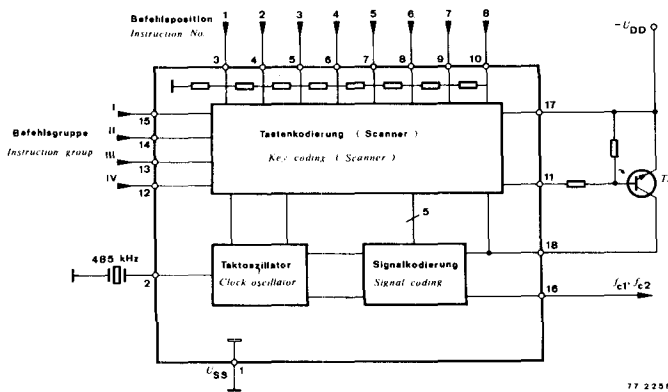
Befehlsposition
Instruction No.

1 2 3 4 5 6 7 8

3 4 5 6 7 8 9 10

$-U_{DD}$

Befehlsgruppe
Instruction group

I II III IV

15 14 13 12

Tastenkodierung ( Scanner )
Key coding ( Scanner )

17

11

T

5

18

485 kHz

2

Taktoszillator
Clock oscillator

Signalkodierung
Signal coding

16

$f_{c1}, f_{c2}$

$U_{SS}$ 1

77 2251